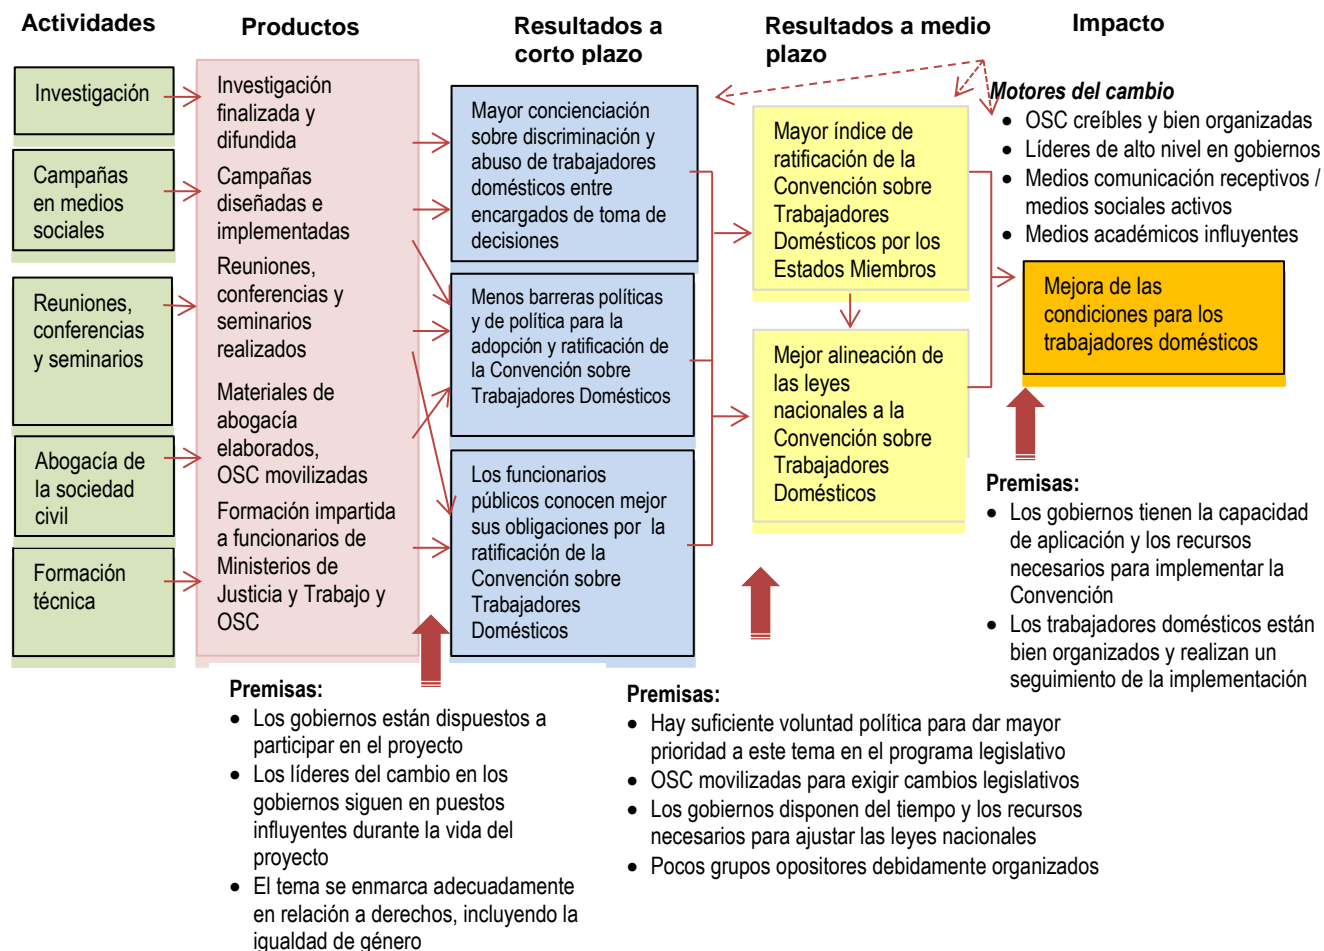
Actividades

Productos

Resultados a corto plazo

Resultados a medio plazo

Impacto

Investigación

Campañas en medios sociales

Reuniones, conferencias y seminarios

Abogacía de la sociedad civil

Formación técnica

Investigación finalizada y difundida

Campañas diseñadas e implementadas

Reuniones, conferencias y seminarios realizados

Materiales de abogacía elaborados, OSC movilizadas

Formación impartida a funcionarios de Ministerios de Justicia y Trabajo y OSC

Mayor concienciación sobre discriminación y abuso de trabajadores domésticos entre encargados de toma de decisiones

Menos barreras políticas y de política para la adopción y ratificación de la Convención sobre Trabajadores Domésticos

Los funcionarios públicos conocen mejor sus obligaciones por la ratificación de la Convención sobre Trabajadores Domésticos

Mayor índice de ratificación de la Convención sobre Trabajadores Domésticos por los Estados Miembros

Mejor alineación de las leyes nacionales a la Convención sobre Trabajadores Domésticos

Motores del cambio
- OSC creíbles y bien organizadas
- Líderes de alto nivel en gobiernos
- Medios comunicación receptivos / medios sociales activos
- Medios académicos influyentes

Mejora de las condiciones para los trabajadores domésticos

Premisas:
- Los gobiernos tienen la capacidad de aplicación y los recursos necesarios para implementar la Convención
- Los trabajadores domésticos están bien organizados y realizan un seguimiento de la implementación

Premisas:
- Los gobiernos están dispuestos a participar en el proyecto
- Los líderes del cambio en los gobiernos siguen en puestos influyentes durante la vida del proyecto
- El tema se enmarca adecuadamente en relación a derechos, incluyendo la igualdad de género

Premisas:
- Hay suficiente voluntad política para dar mayor prioridad a este tema en el programa legislativo
- OSC movilizadas para exigir cambios legislativos
- Los gobiernos disponen del tiempo y los recursos necesarios para ajustar las leyes nacionales
- Pocos grupos opositores debidamente organizados